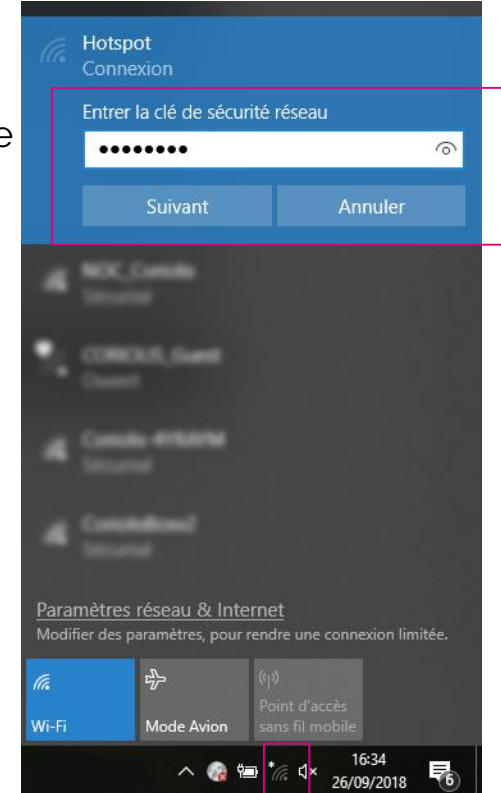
Hotspot
Connexion

Entrer la clé de sécurité réseau

••••••••

Suivant

Annuler

e

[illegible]
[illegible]

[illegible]
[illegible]

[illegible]
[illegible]

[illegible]
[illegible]

Paramètres réseau & Internet

Modifier des paramètres, pour rendre une connexion limitée.

Wi-Fi

Mode Avion

Point d'accès sans fil mobile

16:34
26/09/2018

6